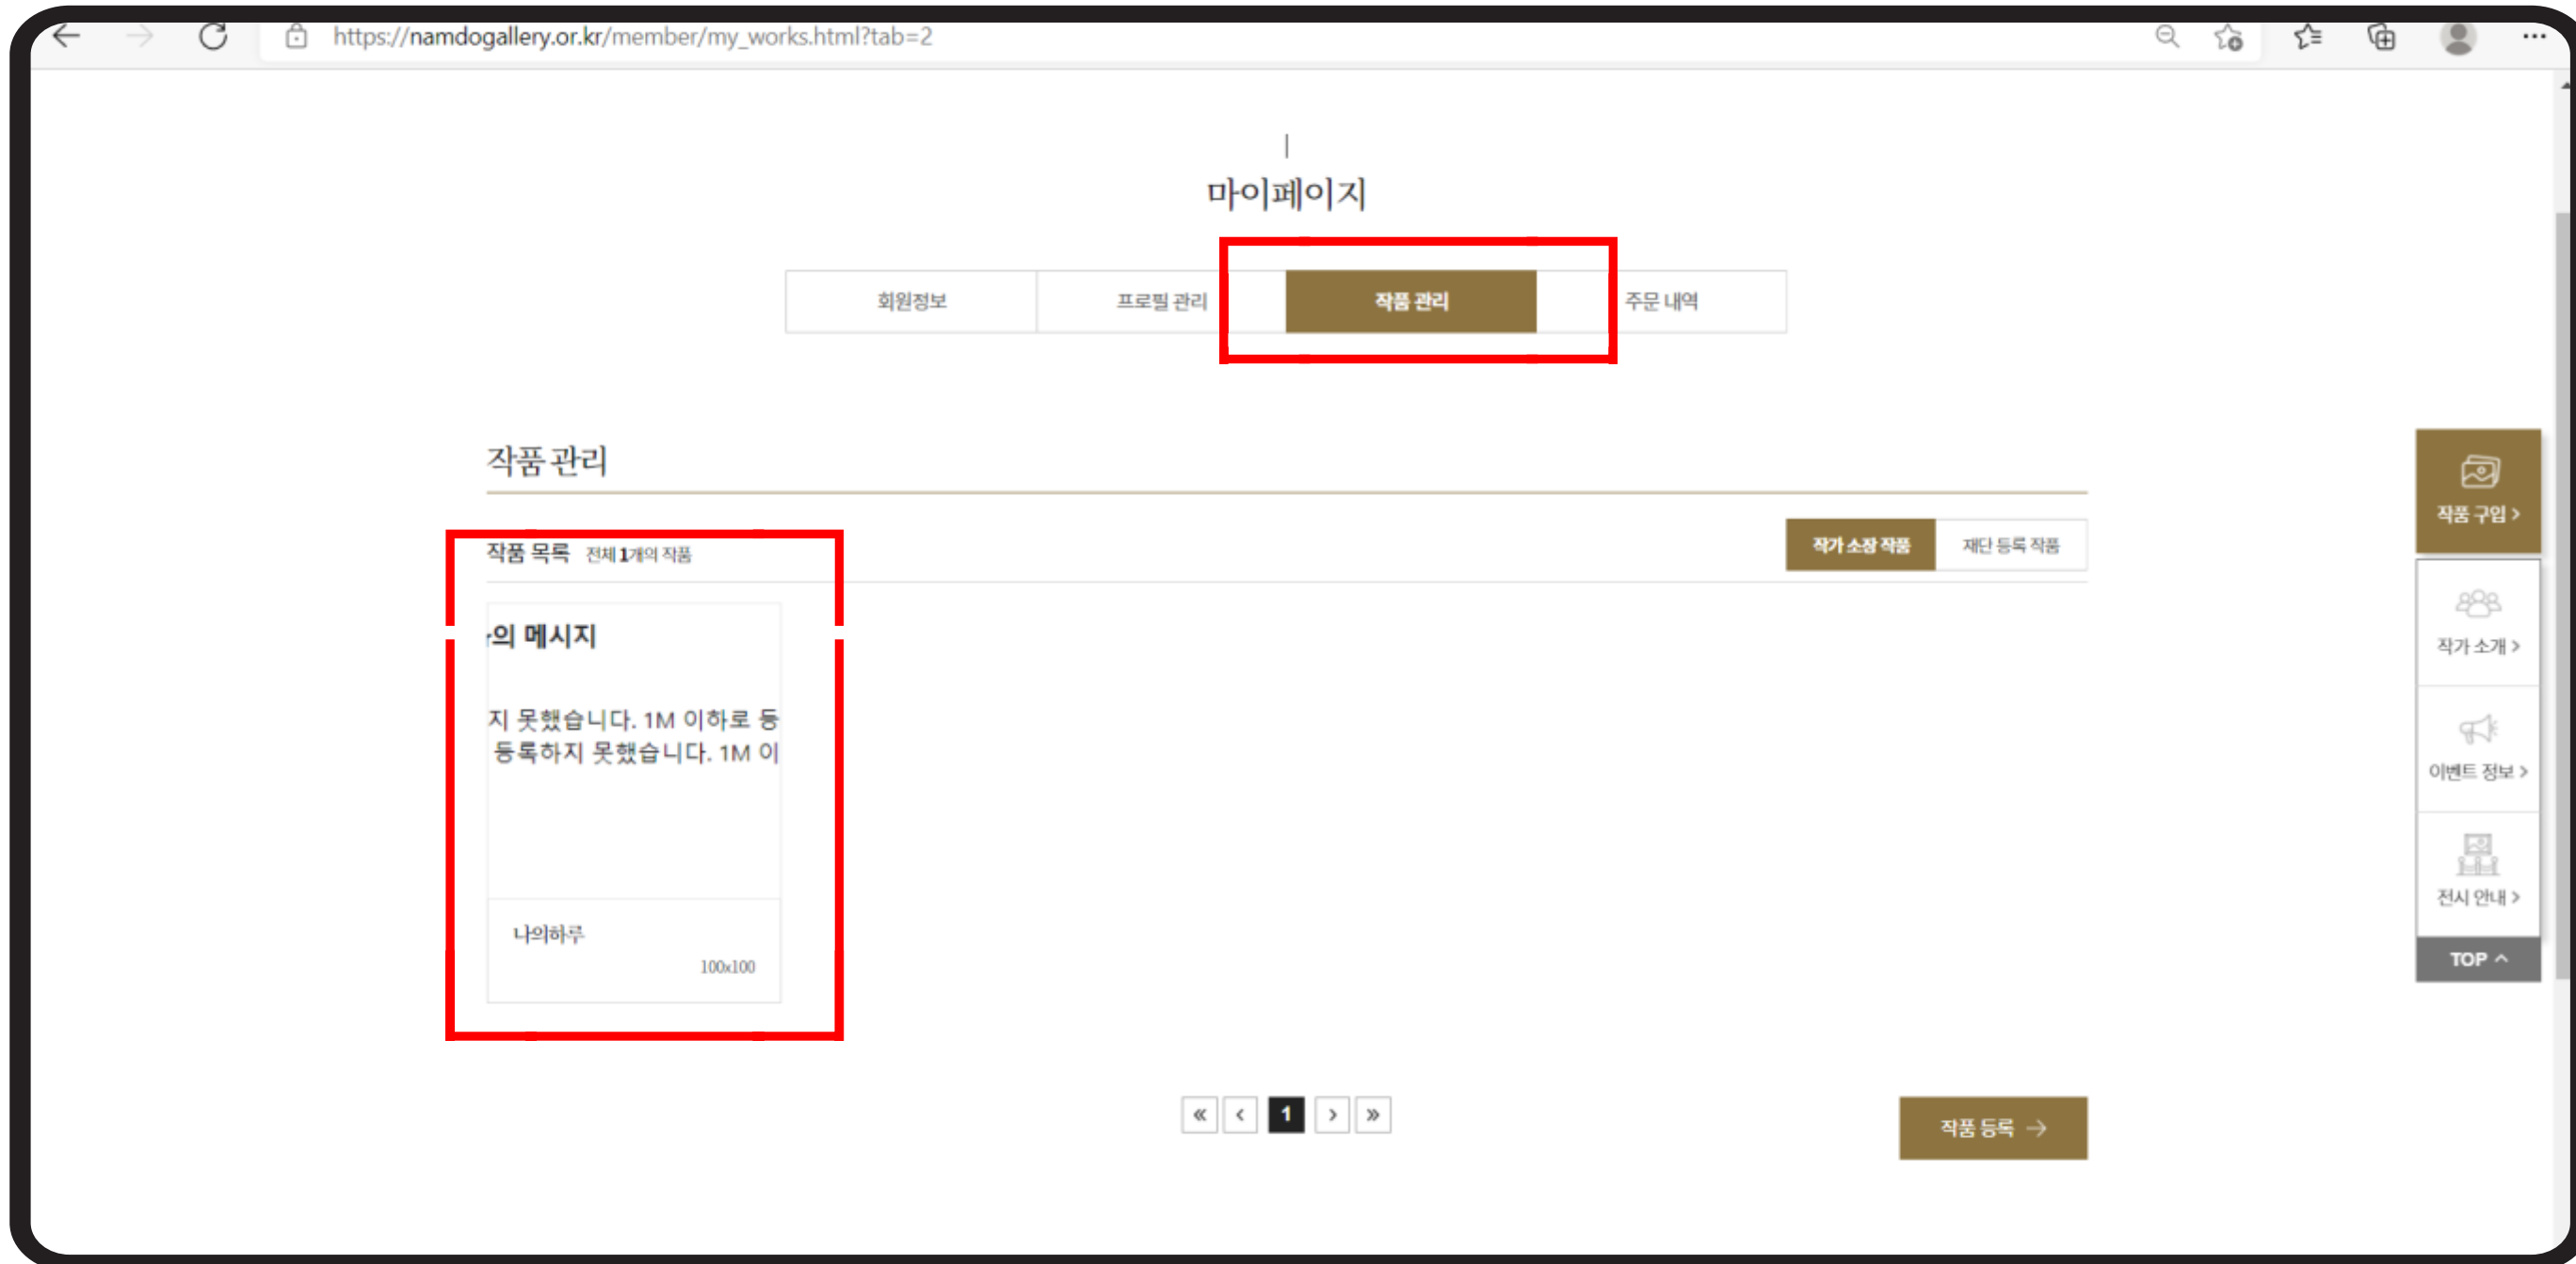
https://namdogallery.or.kr/member/my_works.html?tab=2

마이페이지

| 회원정보 | 프로필 관리 | 작품 관리 | 주문 내역 |
|---|---|---|---|

작품 관리

작품 목록 전체 1개의 작품

작가 소장 작품 재단 등록 작품

-의 메시지

지 못했습니다. 1M 이하로 등
등록하지 못했습니다. 1M 이

나의하루
100x100

« ‹ 1 › »

작품 등록 →

작품 구입 >
작가 소개 >
이벤트 정보 >
전시 안내 >
TOP ^